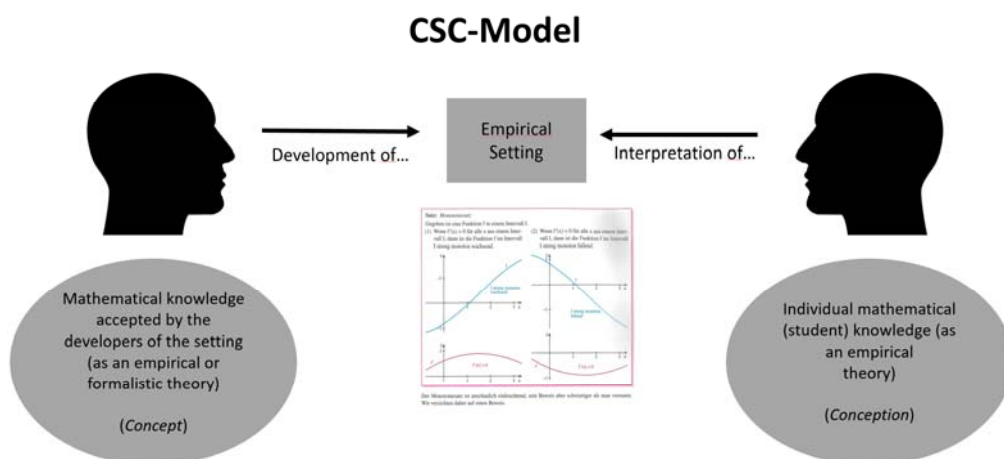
CSC-Model

Development of...

Empirical Setting

Interpretation of...

Satz: Monotoniesatz

Gegeben sei eine Funktion f in einem Intervall I.

(1) Wenn f'(x) > 0 für alle x aus einem Intervall I, dann ist die Funktion f im Intervall I streng monoton wachsend.

(2) Wenn f'(x) < 0 für alle x aus einem Intervall I, dann ist die Funktion f im Intervall I streng monoton fallend.

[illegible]

Der Monotoniesatz ist anschaulich einleuchtend, sein Beweis aber schwieriger als man vermutet. Wir verzichten daher auf einen Beweis.

Mathematical knowledge accepted by the developers of the setting (as an empirical or formalistic theory)

(Concept)

Individual mathematical (student) knowledge (as an empirical theory)

(Conception)